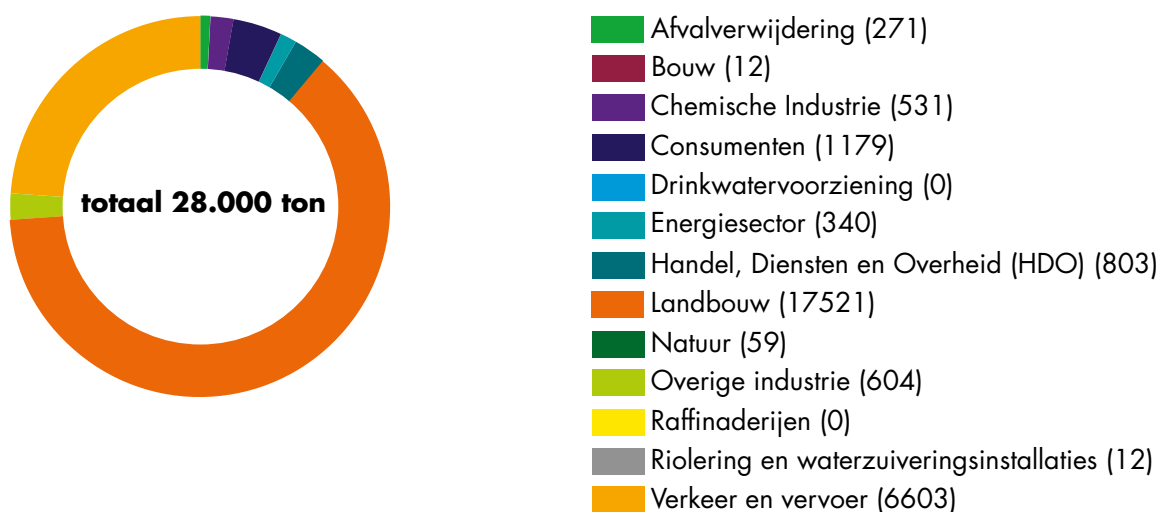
totaal 28.000 ton

Afvalverwijdering (271)
Bouw (12)
Chemische Industrie (531)
Consumenten (1179)
Drinkwatervoorziening (0)
Energiesector (340)
Handel, Diensten en Overheid (HDO) (803)
Landbouw (17521)
Natuur (59)
Overige industrie (604)
Raffinaderijen (0)
Riolering en waterzuiveringsinstallaties (12)
Verkeer en vervoer (6603)